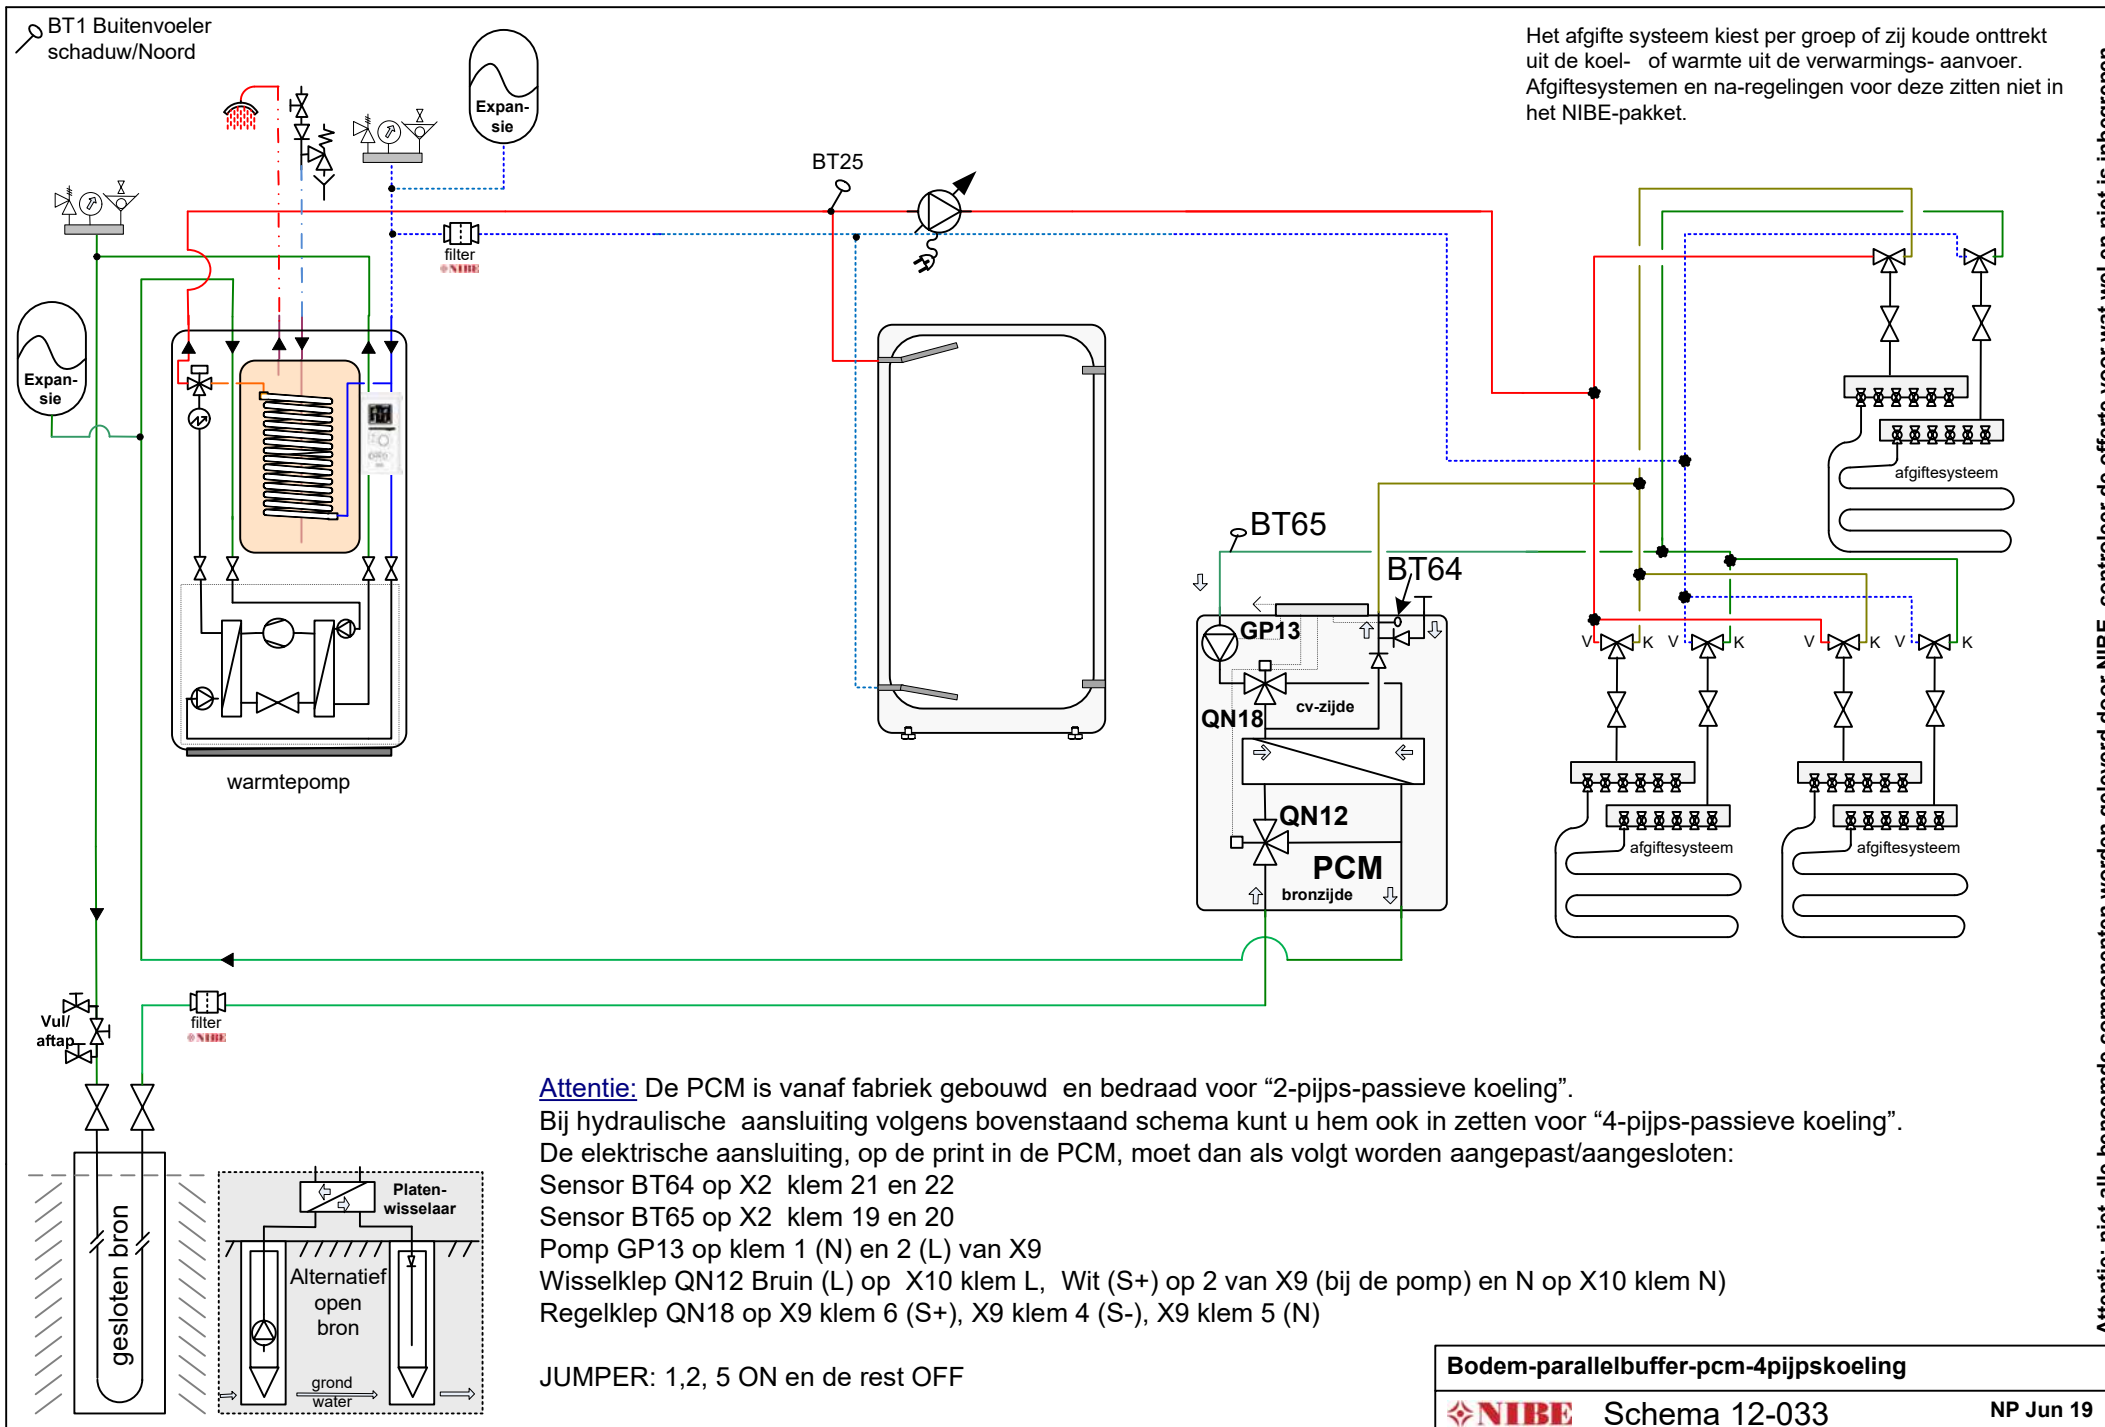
BT1 Buitenvoeler schaduw/Noord

Expan-sie

Het afgifte systeem kiest per groep of zij koude onttrekt uit de koel- of warmte uit de verwarmings- aanvoer. Afgiftesystemen en na-regelingen voor deze zitten niet in het NIBE-pakket.

BT25

filter
NIBE

Expan-sie

warmtepomp

BT65

BT64

GP13

QN18

cv-zijde

QN12

PCM

bronzijde

V K V K V K V K

afgiftesysteem

afgiftesysteem

afgiftesysteem

Vul/ aftap

filter
NIBE

gesloten bron

Platen-wisselaar

Alternatief open bron

grond water

Attentie: De PCM is vanaf fabriek gebouwd en bedraad voor “2-pijps-passieve koeling”.
Bij hydraulische aansluiting volgens bovenstaand schema kunt u hem ook in zetten voor “4-pijps-passieve koeling”.
De elektrische aansluiting, op de print in de PCM, moet dan als volgt worden aangepast/aangesloten:
Sensor BT64 op X2 klem 21 en 22
Sensor BT65 op X2 klem 19 en 20
Pomp GP13 op klem 1 (N) en 2 (L) van X9
Wisselklep QN12 Bruin (L) op X10 klem L, Wit (S+) op 2 van X9 (bij de pomp) en N op X10 klem N)
Regelklep QN18 op X9 klem 6 (S+), X9 klem 4 (S-), X9 klem 5 (N)

JUMPER: 1,2, 5 ON en de rest OFF

Bodem-parallelbuffer-pcm-4pijpskoeling

NIBE Schema 12-033 NP Jun 19

Attentie: niet alle benoemde componenten worden geleverd door NIBE, controleer de offerte voor wat wel en niet is inbegrepen